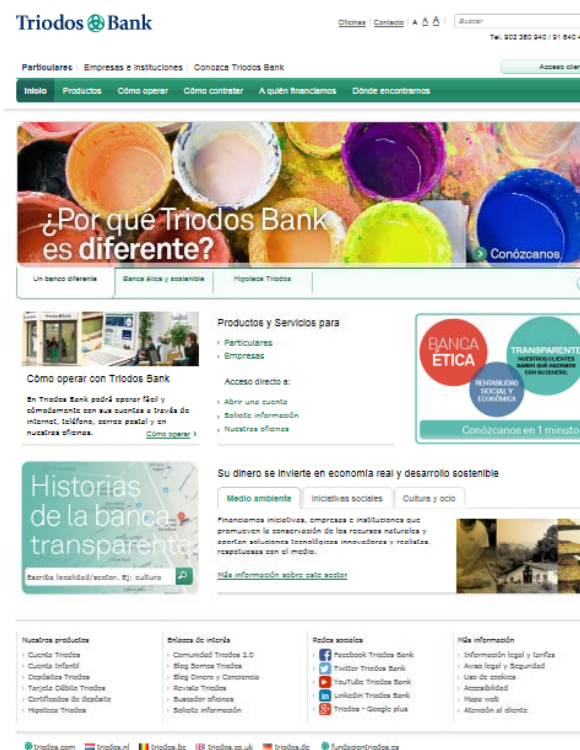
Triodos Bank

Oficinas | Contacto | A A A | Buscar

Tel. 902 360 940 / 91 640 4

Particulares | Empresas e instituciones | Conozca Triodos Bank

Acceso clie

Inicio | Productos | Cómo operar | Cómo contratar | A quién financiamos | Dónde encontrarnos

¿Por qué Triodos Bank es diferente?

Conózcanos

Un banco diferente | Banca ética y sostenible | Hipoteca Triodos

Cómo operar con Triodos Bank

En Triodos Bank podrá operar fácil y cómodamente con sus cuentas a través de internet, teléfono, correo postal y en nuestras oficinas.

Cómo operar

Productos y Servicios para
Particulares
Empresas

Acceso directo a:
Abrir una cuenta
Solicitar información
Nuestras oficinas

BANCA ÉTICA
TRANSPARENTE
NUESTROS CLIENTES SABEN QUÉ HACEMOS CON SU DINERO.
RENTABILIDAD SOCIAL Y ECONÓMICA

Conózcanos en 1 minuto

Historias de la banca transparente

Escriba localidad/sector. Ej: cultura

Su dinero se invierte en economía real y desarrollo sostenible

Medio ambiente | Iniciativas sociales | Cultura y ocio

Financiamos iniciativas, empresas e instituciones que promueven la conservación de los recursos naturales y aportan soluciones tecnológicas innovadoras y realistas, respetuosas con el medio.

Más información sobre este sector

Nuestros productos
Cuenta Triodos
Cuenta Infantil
Depósitos Triodos
Tarjeta Débito Triodos
Certificados de depósito
Hipoteca Triodos

Enlaces de interés
Comunidad Triodos 2.0
Blog Somos Triodos
Blog Dinero y Conciencia
Revista Triodos
Buscador oficinas
Solicitar información

Redes sociales
Facebook Triodos Bank
Twitter Triodos Bank
YouTube Triodos Bank
LinkedIn Triodos Bank
Triodos - Google plus

Más información
Información legal y tarifas
Aviso legal y Seguridad
Uso de cookies
Accesibilidad
Mapa web
Atención al cliente

triodos.com | triodos.nl | triodos.be | triodos.co.uk | triodos.de | fundaciontriodos.es